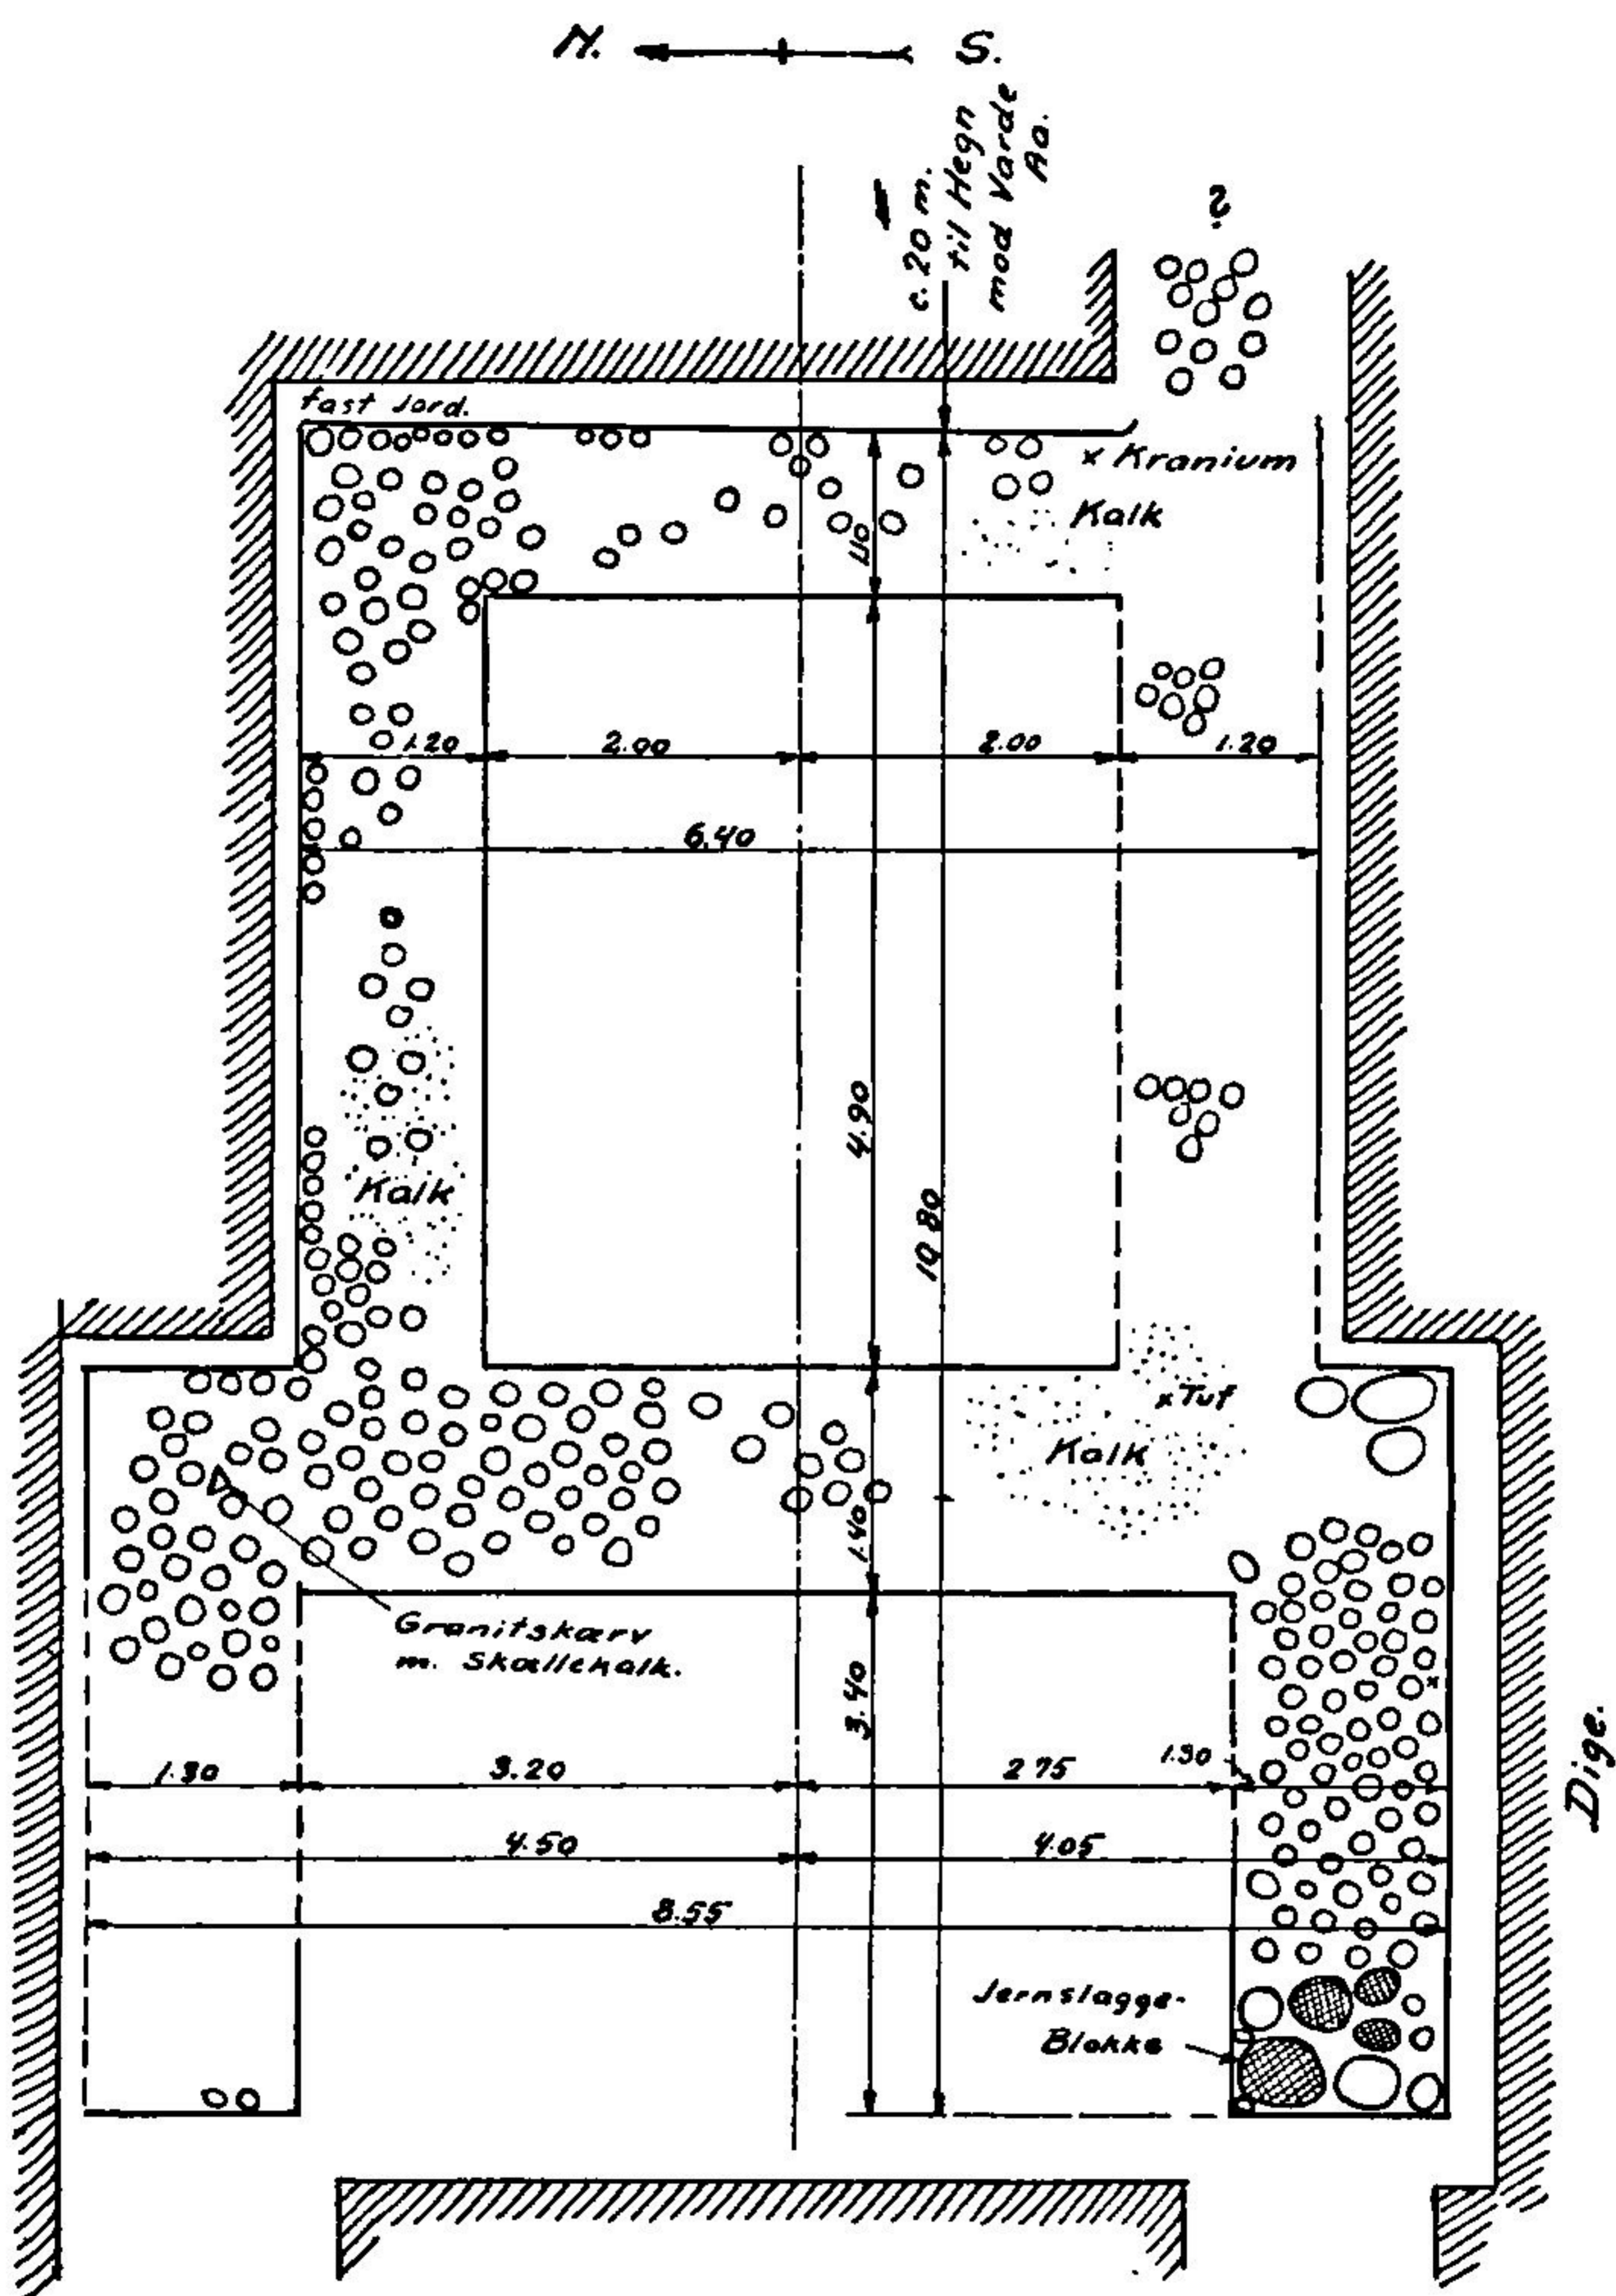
N. S.

c. 20 m. til Hegn mod Varde Aa.

?

fast Jord.

× Kranium

Kalk

1.10

1.20

2.00

2.00

1.20

6.40

4.90

10.80

Kalk

×Tuf

Kalk

1.40

Granitskærv m. Skællekalk.

3.40

1.30

3.20

2.75

1.30

4.50

4.05

8.55

Jernslagge-Blokke

Dige.